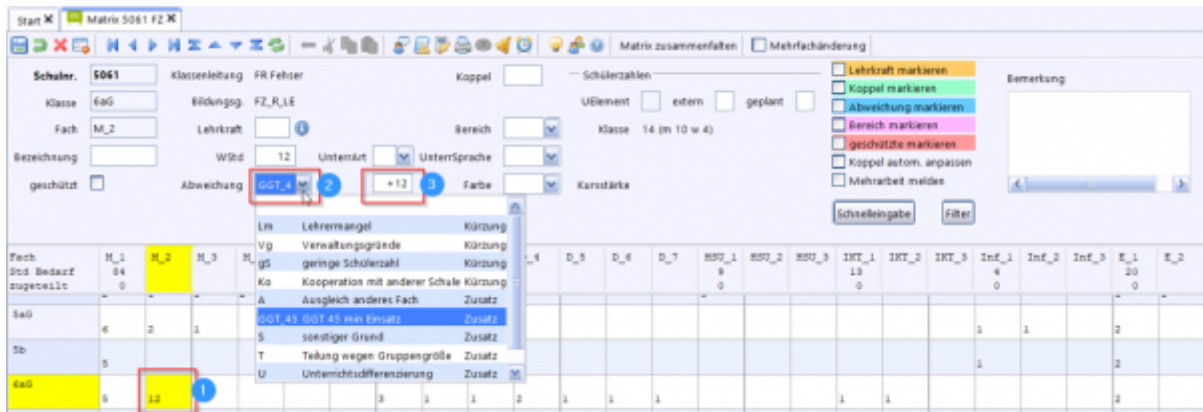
Start ✕ Matrix 5061 FZ ✕

Matrix zusammenfalten Mehrfachänderung

Schulnr. 5061 Klassenleitung FR Fehser Koppel Schülerzahlen
Klasse 6aG Bildungsg. FZ_R_LE UElement extern geplant
Fach M_2 Lehrkraft Bereich Klasse 14 (m 10 w 4)
Bezeichnung WStd 12 UnterrArt UnterrSprache
geschützt Abweichung GGT_4 2 +12 3 Farbe Kursstärke

Lehrkraft markieren
Koppel markieren
Abweichung markieren
Bereich markieren
geschützte markieren
Koppel autom. anpassen
Mehrarbeit melden

Bemerkung

Schnelleingabe Filter

| Lm | Lehrermangel | Kürzung |
|---|---|---|
| Vg | Verwaltungsgründe | Kürzung |
| gS | geringe Schülerzahl | Kürzung |
| Ko | Kooperation mit anderer Schule | Kürzung |
| A | Ausgleich anderes Fach | Zusatz |
| GGT_45 | GGT 45 min Einsatz | Zusatz |
| S | sonstiger Grund | Zusatz |
| T | Teilung wegen Gruppengröße | Zusatz |
| U | Unterrichtsdifferenzierung | Zusatz |

| Fach Std Bedarf zugeteilt | M_1 84 0 | M_2 | M_3 | M | _4 | D_5 | D_6 | D_7 | HSU_1 9 0 | HSU_2 | HSU_3 | INT_1 13 0 | INT_2 | INT_3 | Inf_1 4 0 | Inf_2 | Inf_3 | E_1 20 0 | E_2 |
|---|---|---|---|---|---|---|---|---|---|---|---|---|---|---|---|---|---|---|---|
| 5aG | 6 | 2 | 1 | | | | | | | | | | | | 1 | 1 | | 2 | |
| 5b | 5 | | | | | | | | | | | | | | 1 | | | 2 | |
| 6aG | 5 | 12 1 | | | 3 1 1 | 2 | 1 | 1 | 1 | | | 1 | 1 | | | | | 2 | |